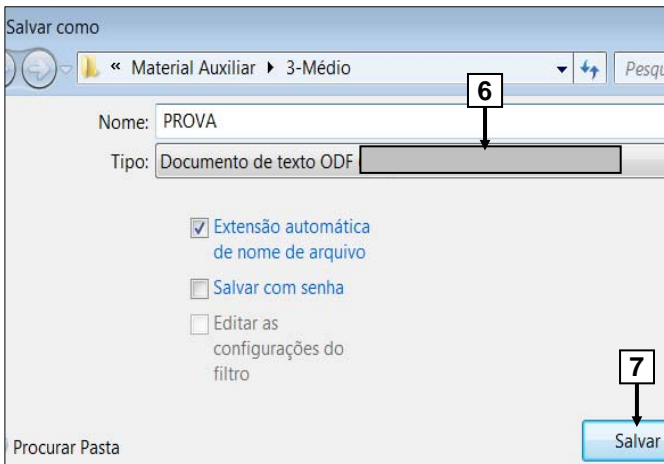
Salvar como

« Material Auxiliar ▸ 3-Médio

Pesqu

6

Nome: PROVA

Tipo: Documento de texto ODF

Extensão automática de nome de arquivo

Salvar com senha

Editar as configurações do filtro

7

Procurar Pasta

Salvar